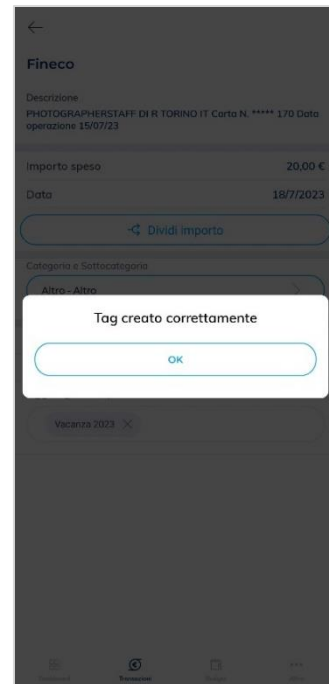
Fineco

Descrizione
PHOTOGRAPHERSTAFF DI R TORINO IT Carta N. ***** 170 Data operazione 15/07/23

Importo speso 20,00 €

Data 18/7/2023

Dividi importo

Categoria e Sottocategoria

Altro - Altro

Tag creato correttamente

OK

Vacanza 2023

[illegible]

Transazioni

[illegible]

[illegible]